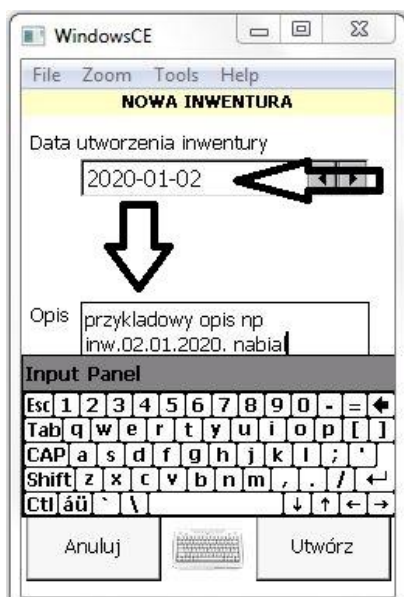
WindowsCE

File Zoom Tools Help

NOWA INWENTURA

Data utworzenia inwentury

2020-01-02

Opis przykladowy opis np inw.02.01.2020. nabial

Input Panel

Esc 1 2 3 4 5 6 7 8 9 0 - =
Tab q w e r t y u i o p [ ]
CAP a s d f g h j k l ; '
Shift z x c v b n m , . /
Ctl áü ` \

Anuluj

Utwórz